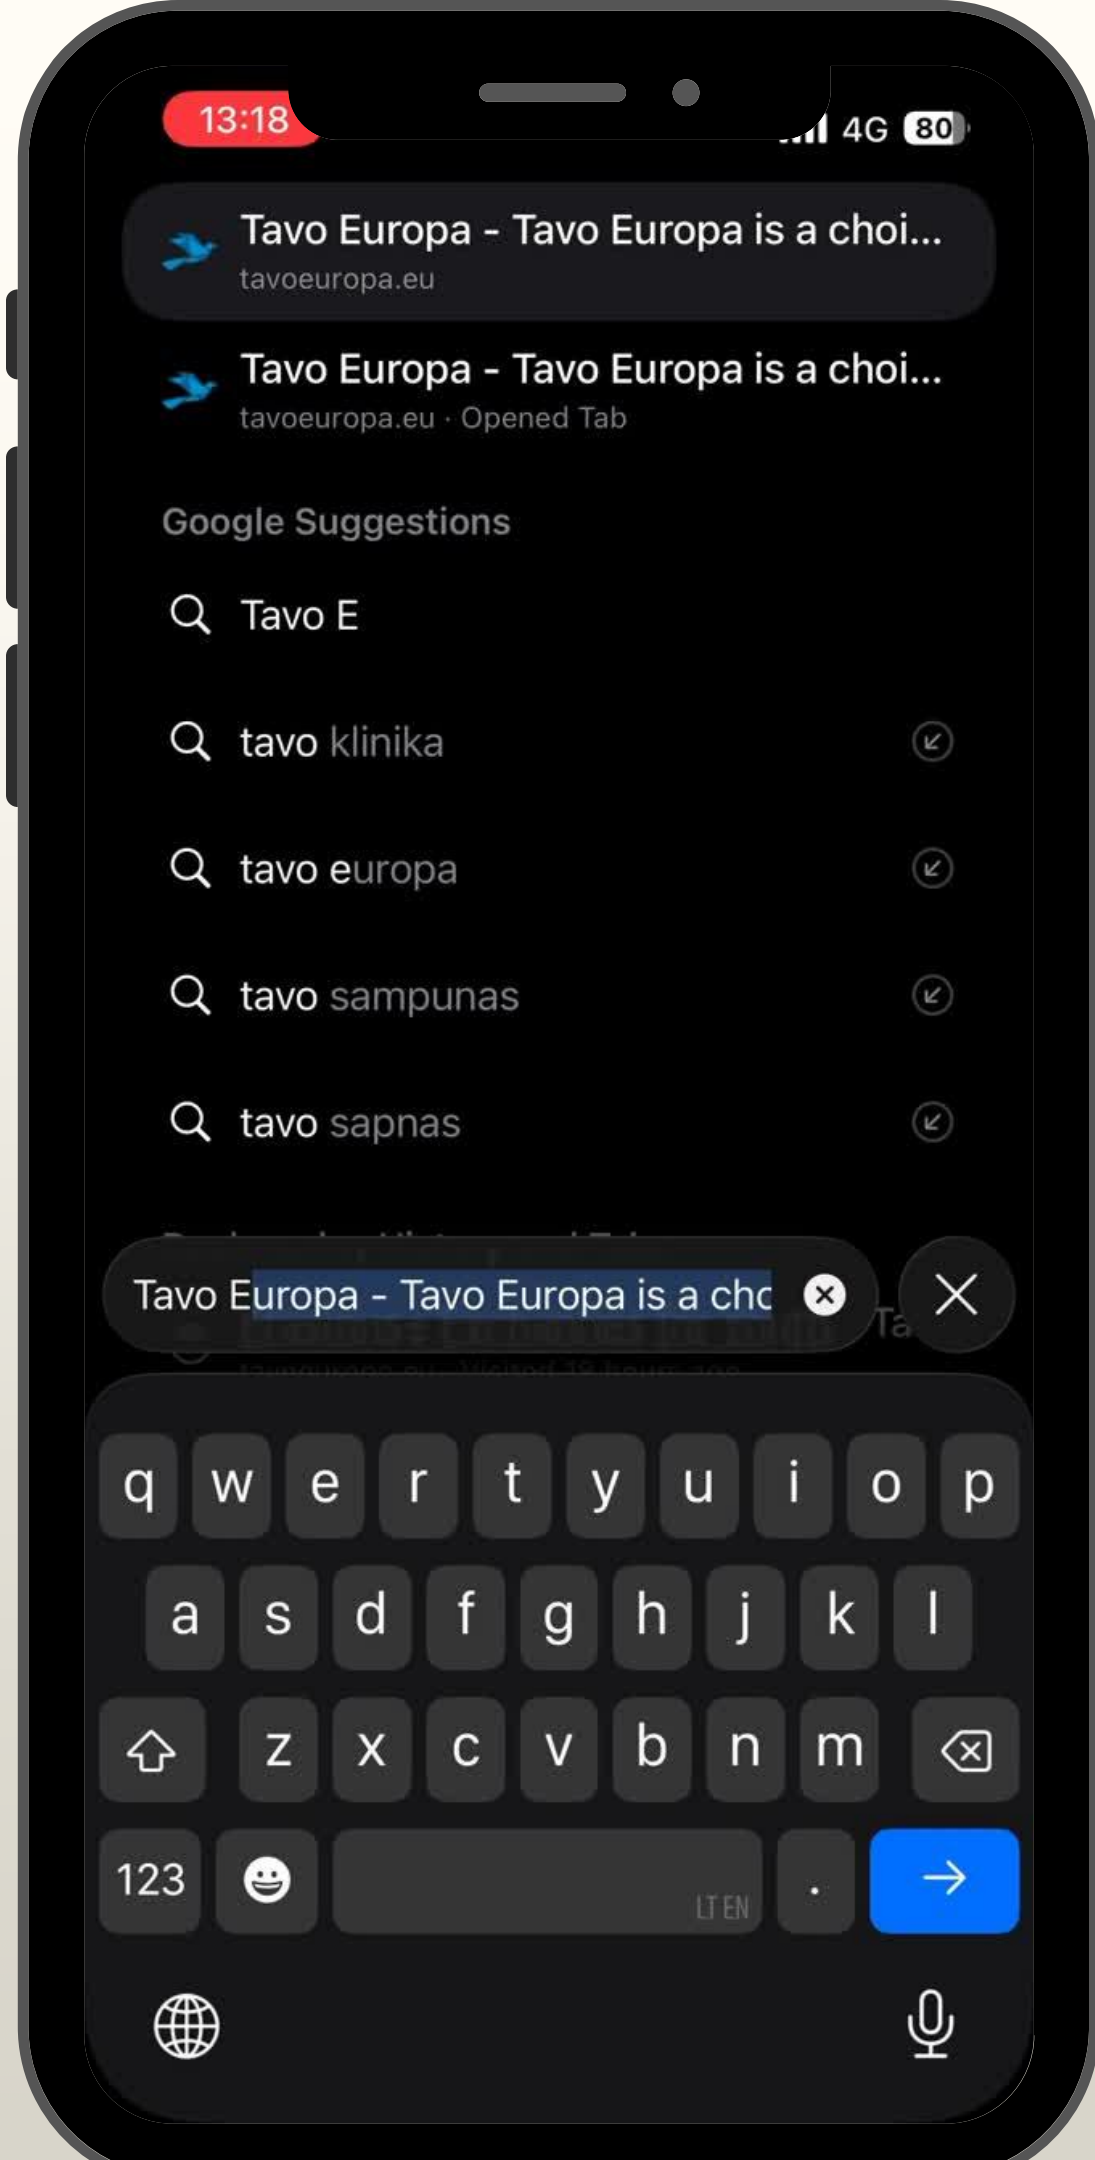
13:18
4G 80

Tavo Europa - Tavo Europa is a choi...
tavoeuropa.eu

Tavo Europa - Tavo Europa is a choi...
tavoeuropa.eu · Opened Tab

Google Suggestions

Tavo E

tavo klinika

tavo europa

tavo sampunas

tavo sapnas

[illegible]

Tavo Europa - Tavo Europa is a cho

Ta

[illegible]

q w e r t y u i o p
a s d f g h j k l
z x c v b n m
123
LT EN
.